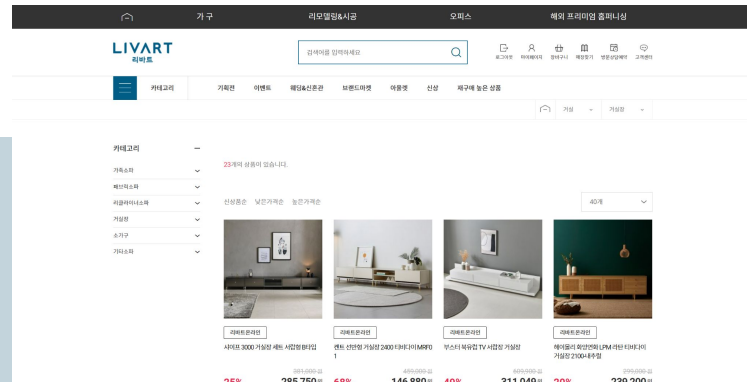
가 구 리모델링&시공 오피스 해외 프리미엄 홈퍼니싱

LIVART
리바트

검색어를 입력하세요

로그아웃 마이페이지 장바구니 매장찾기 방문상담예약 고객센터

카테고리 기획전 이벤트 웨딩&신혼관 브랜드마켓 아울렛 신상 패구매 높은 상품

거실 거실장

카테고리 —

거족소파
패브릭소파
리클라이너소파
거실장
소가구
기타소파

23개의 상품이 있습니다.

신상품순 낮은가격순 높은가격순

40개

리바트온라인
시이프 3000 거실장 세트 서랍형B타입
381,000원
25% 285,750원

리바트온라인
렌토 선반형 거실장 2400 티비다이 MRF01
489,000원
68% 146,880원

리바트온라인
부스터 북유럽 TV 서랍장 거실장
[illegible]
40% 311,040원

리바트온라인
헤이몬티 화이트 원목 LPM 라탄 티비다이 거실장 2100+내추럴
299,000원
20% 239,200원